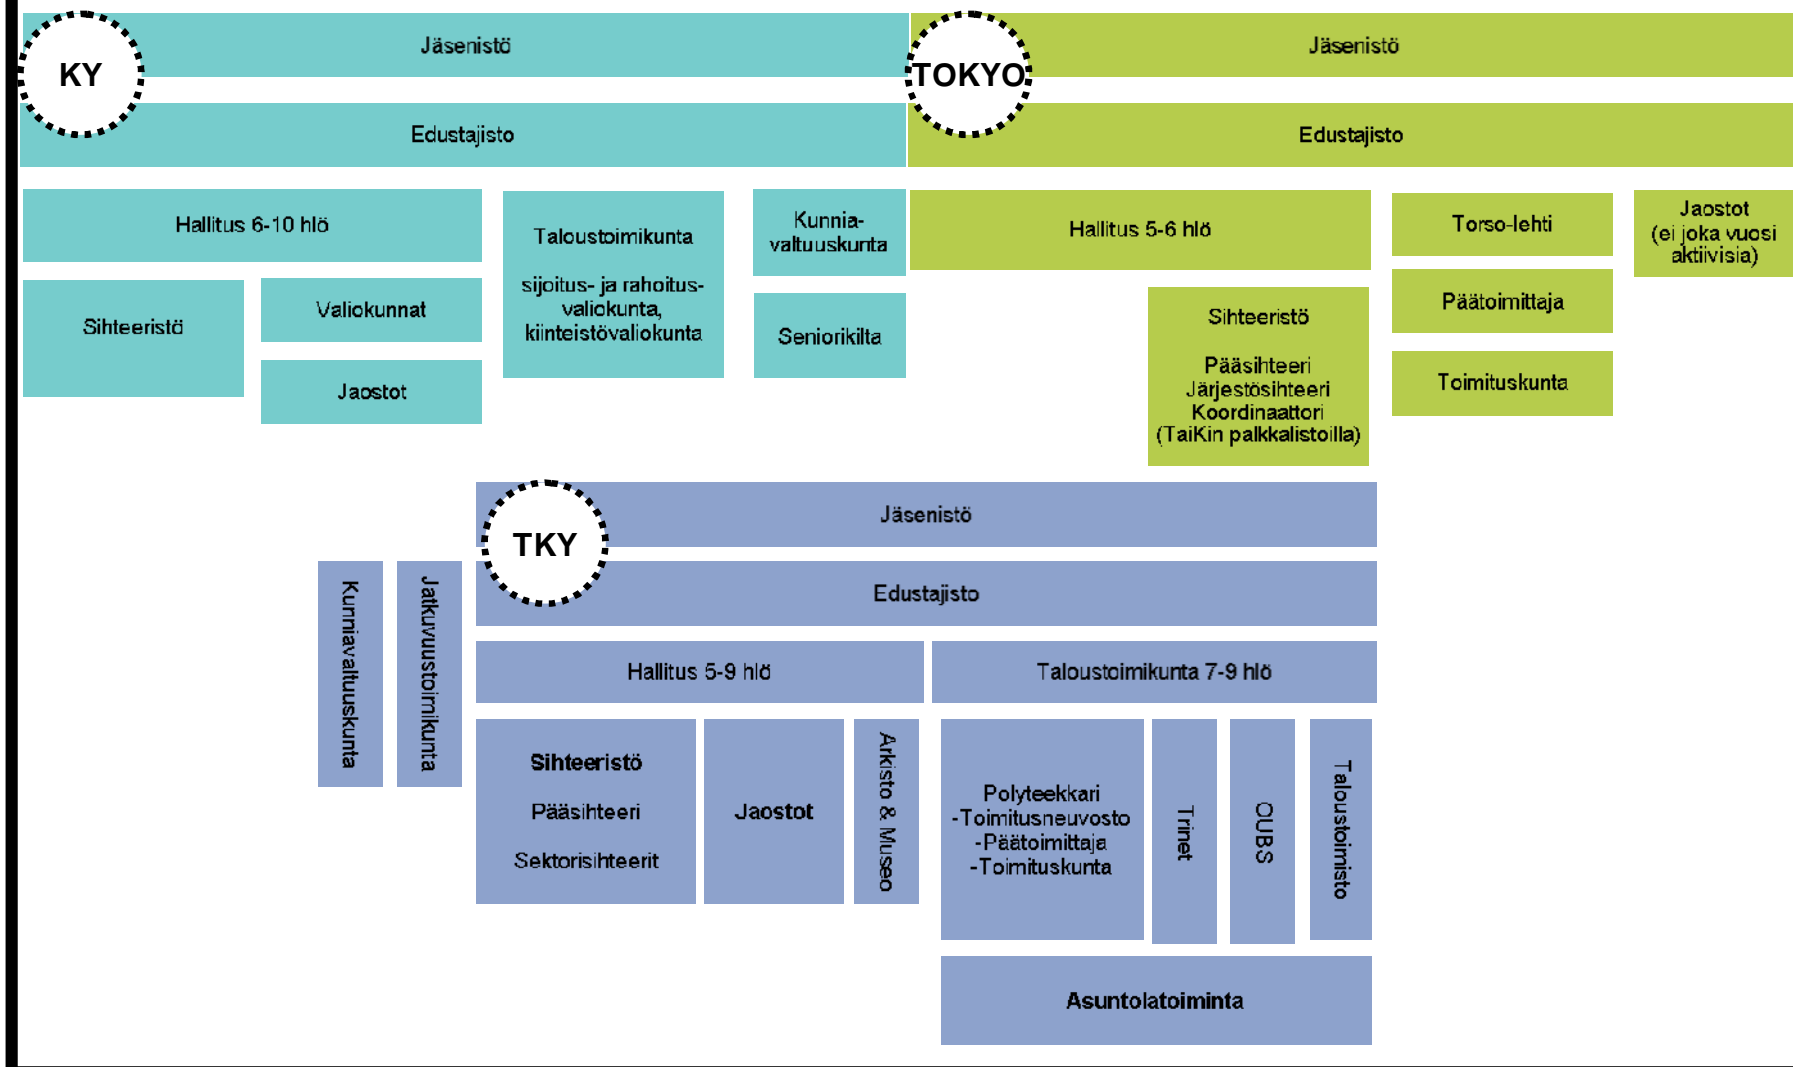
KY

Jäsenistö

Edustajisto

Hallitus 6-10 hlö

Sihteeristö

Valiokunnat

Jaostot

Taloustoimikunta

sijoitus- ja rahoitusvaliokunta, kiinteistövaliokunta

Kunnia-valtuuskunta

Seniorikilta

TOKYO

Jäsenistö

Edustajisto

Hallitus 5-6 hlö

Sihteeristö

Pääsihteeri
Järjestösihteeri
Koordinaattori
(TaiKin palkkalistoilla)

Torso-lehti

Päätoimittaja

Toimituskunta

Jaostot
(ei joka vuosi aktiivisia)

TKY

Jäsenistö

Edustajisto

Kunniavaltuuskunta

Jatkuvuustoimikunta

Hallitus 5-9 hlö

Taloustoimikunta 7-9 hlö

Sihteeristö

Pääsihteeri

Sektorisihteerit

Jaostot

Arkisto & Museo

Polyteekkari
-Toimitusneuvosto
-Päätoimittaja
-Toimituskunta

Trinet

OUBS

Taloustoimisto

Asuntolatoiminta